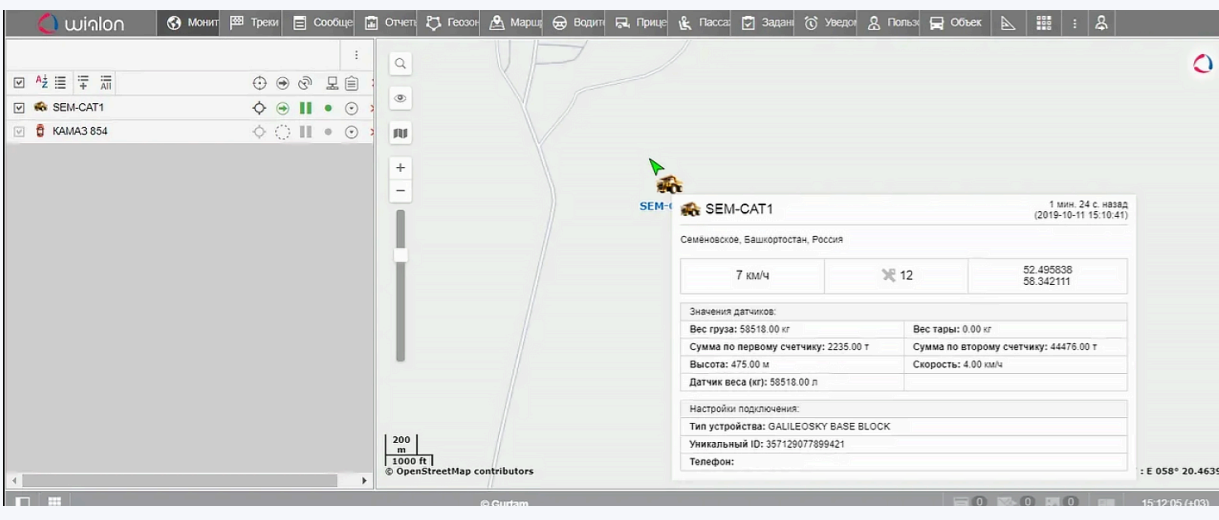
wialon Монит Треки Сообще Отчеты Геозон Маршр Водит Прице Пасса Задани Уведо Польз Объек

SEM-CAT1
КАМАЗ 854

SEM-(

SEM-CAT1
1 мин. 24 с. назад
(2019-10-11 15:10:41)

Семёновское, Башкортостан, Россия

| 7 км/ч | 12 | 52.495838 58.342111 |
|---|---|---|

Значения датчиков:

| Вес груза: 58518.00 кг | Вес тары: 0.00 кг |
|---|---|
| Сумма по первому счетчику: 2235.00 т | Сумма по второму счетчику: 44476.00 т |
| Высота: 475.00 м | Скорость: 4.00 км/ч |
| Датчик веса (кг): 58518.00 л | |

Настройки подключения:

Тип устройства: GALILEOSKY BASE BLOCK
Уникальный ID: 357129077899421
Телефон:

200 m
1000 ft
© OpenStreetMap contributors

: E 058° 20.4639

© Gurtam

0 0 0

15:12:05 (+03)